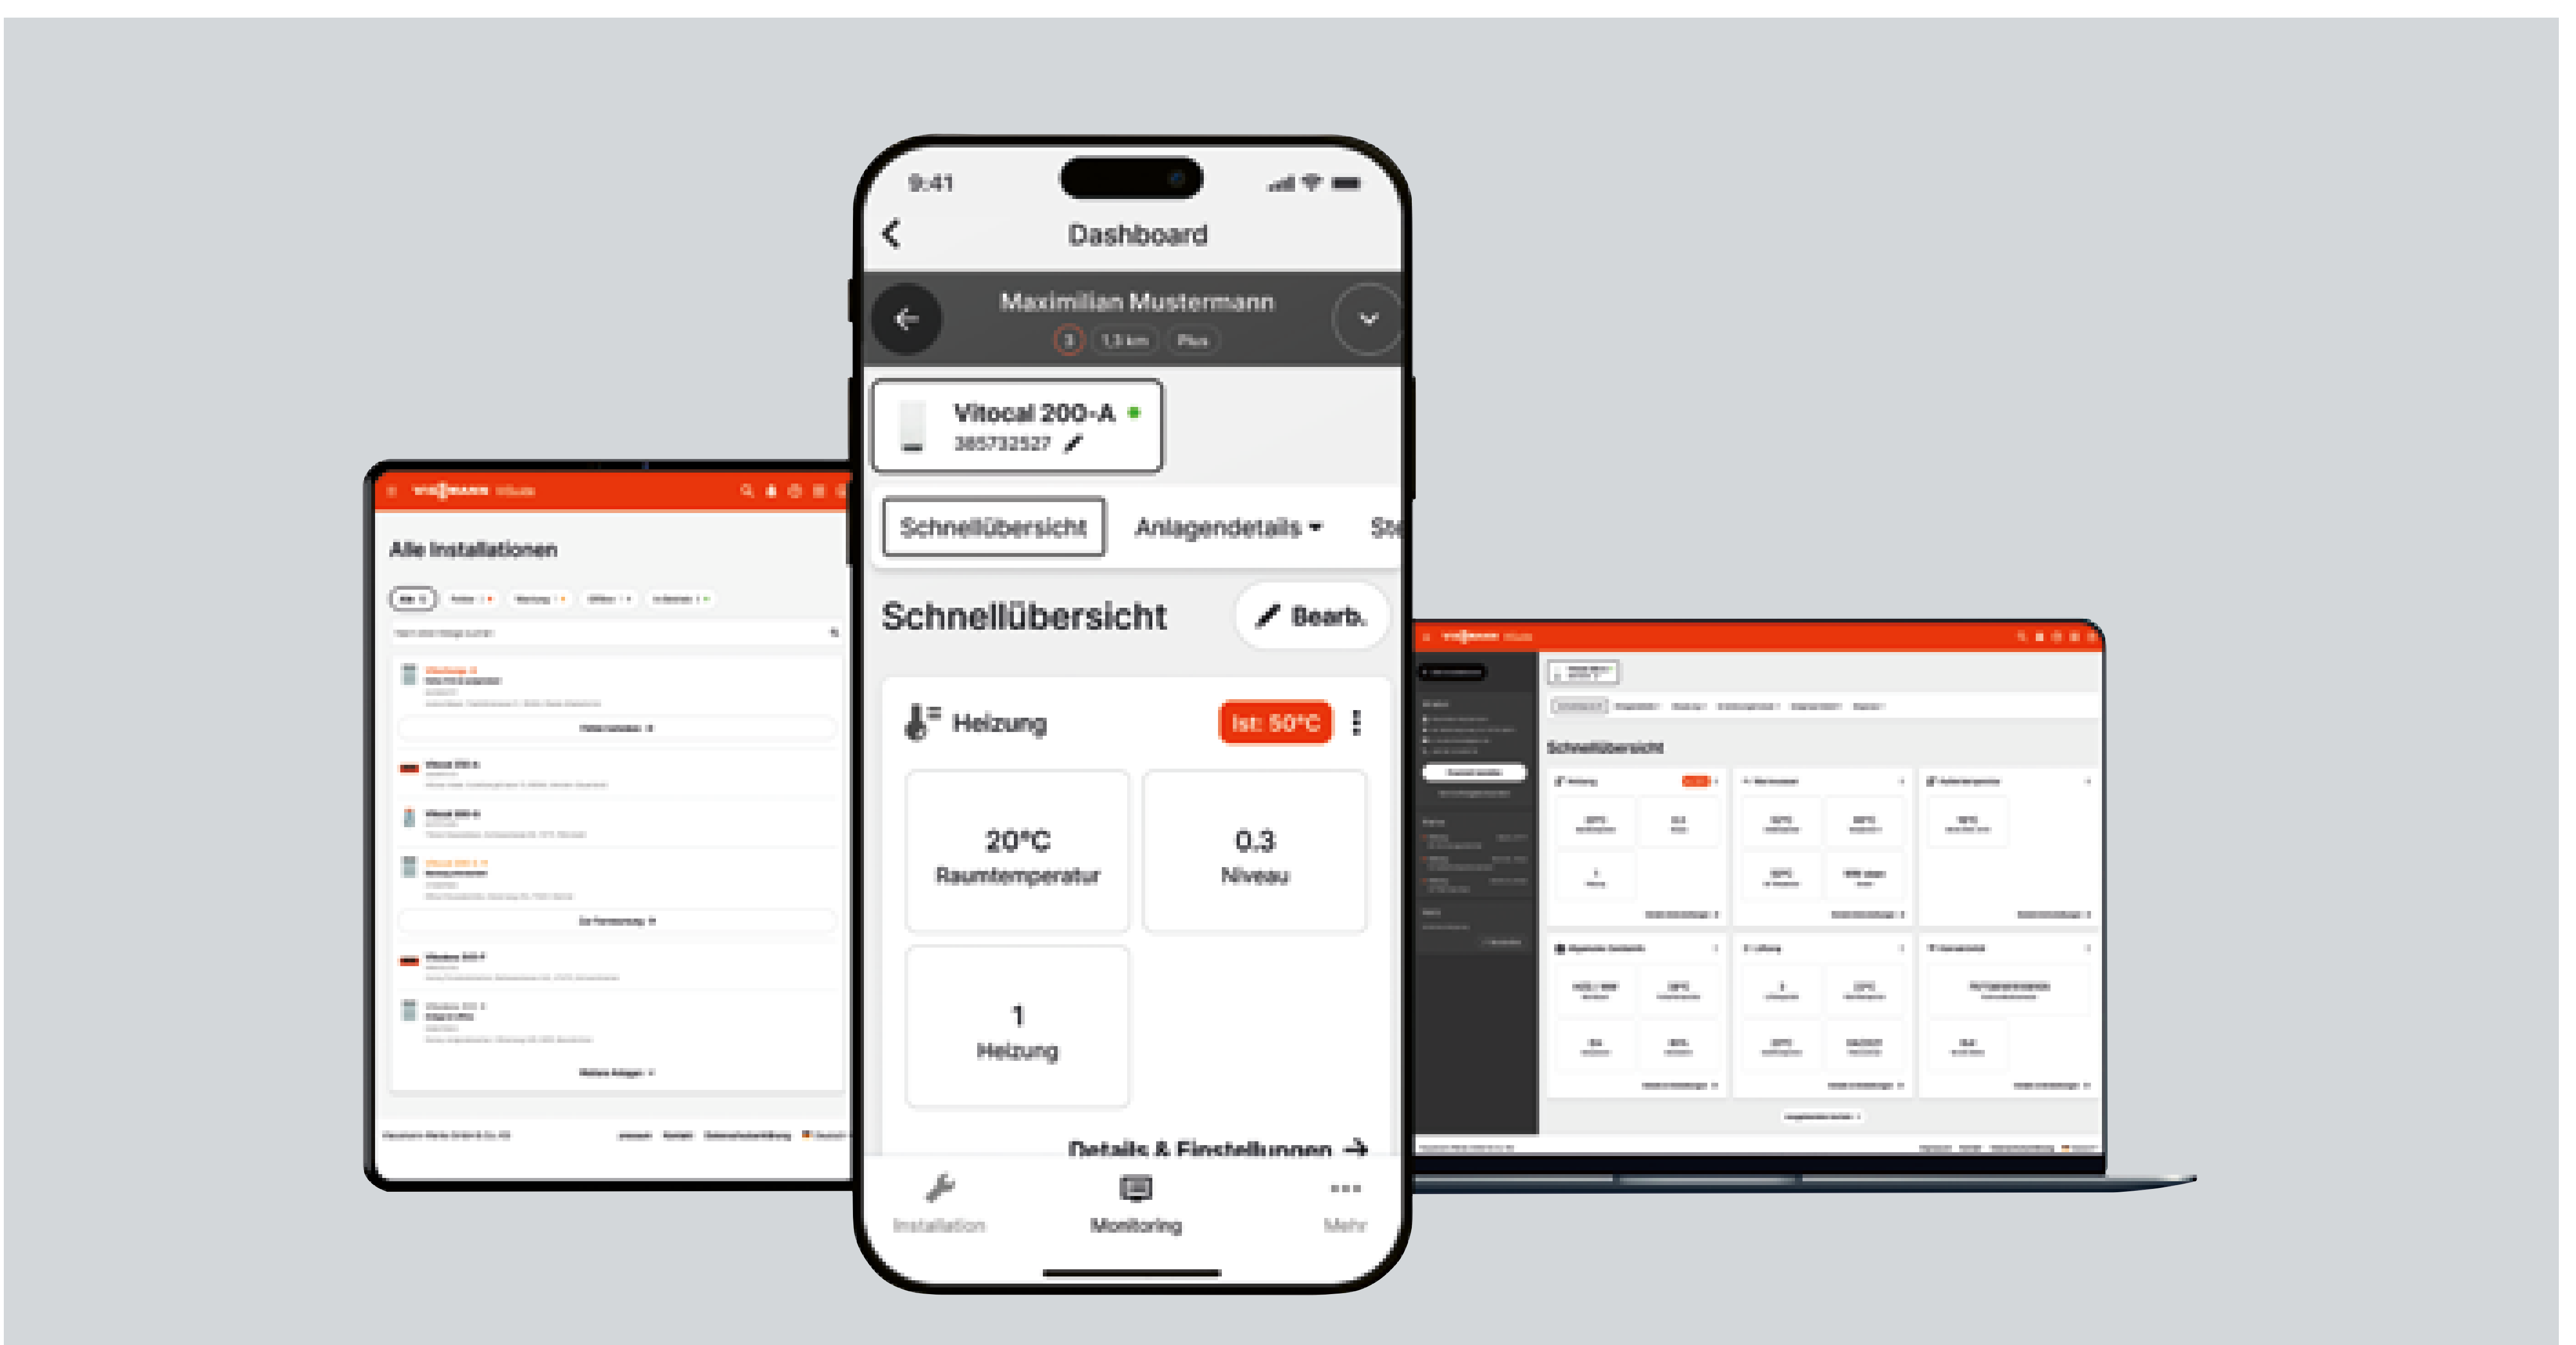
9:41

Dashboard

Maximilian Mustermann

3 1,3 km Plus

Vitocal 200-A
385732527

Schnellübersicht Anlagendetails Ste

Schnellübersicht Bearb.

Heizung Ist: 50°C

20°C
Raumtemperatur

0.3
Niveau

1
Heizung

Details & Einstellungen

Installation Monitoring Mehr

Alle Installationen

Schnellübersicht